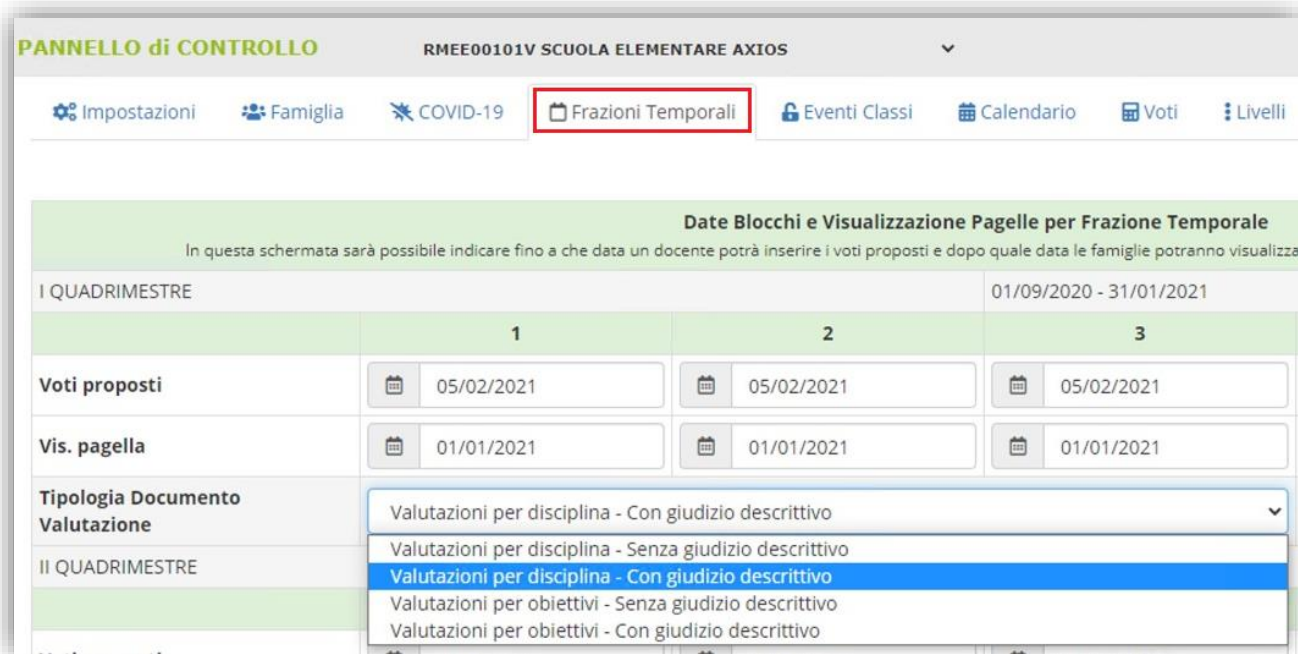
PANNELLO di CONTROLLO

RMEE00101V SCUOLA ELEMENTARE AXIOS

Impostazioni | Famiglia | COVID-19 | Frazioni Temporali | Eventi Classi | Calendario | Voti | Livelli

Date Blocchi e Visualizzazione Pagelle per Frazione Temporale

In questa schermata sarà possibile indicare fino a che data un docente potrà inserire i voti proposti e dopo quale data le famiglie potranno visualizza

| I QUADRIMESTRE | | | 01/09/2020 - 31/01/2021 |
|---|---|---|---|
| | 1 | 2 | 3 |
| Voti proposti | 05/02/2021 | 05/02/2021 | 05/02/2021 |
| Vis. pagella | 01/01/2021 | 01/01/2021 | 01/01/2021 |
| Tipologia Documento Valutazione | Valutazioni per disciplina - Con giudizio descrittivo | | |

Valutazioni per disciplina - Senza giudizio descrittivo
Valutazioni per disciplina - Con giudizio descrittivo
Valutazioni per obiettivi - Senza giudizio descrittivo
Valutazioni per obiettivi - Con giudizio descrittivo

II QUADRIMESTRE